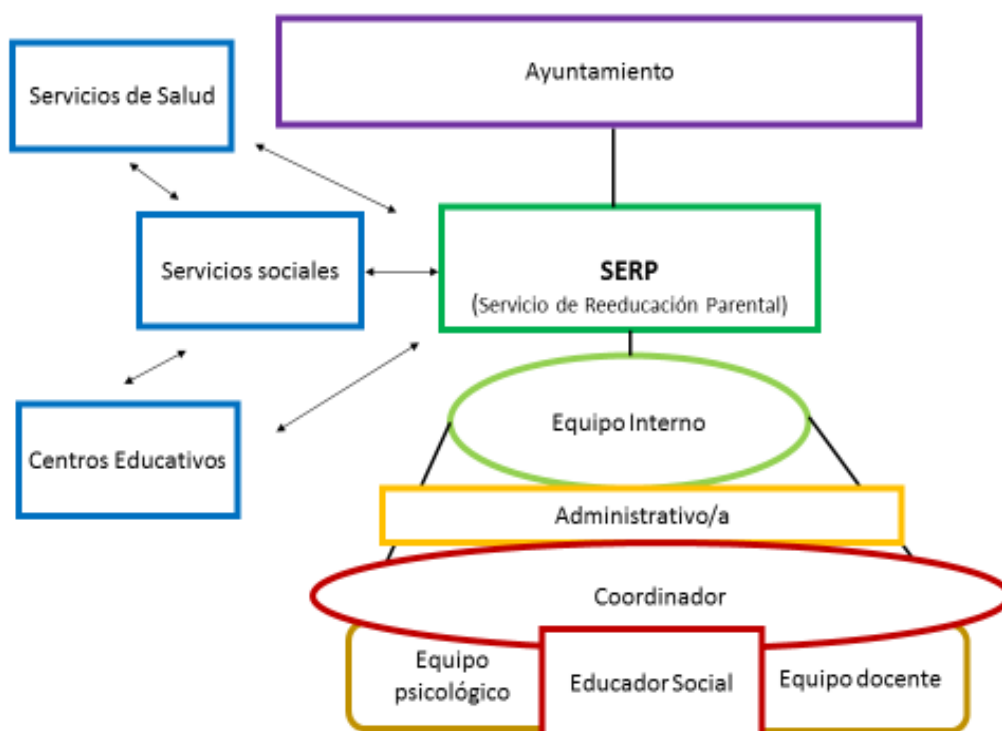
Servicios de Salud

Ayuntamiento

Servicios sociales

SERP
(Servicio de Reeducación Parental)

Centros Educativos

Equipo Interno

Administrativo/a

Coordinador

Equipo psicológico

Educador Social

Equipo docente